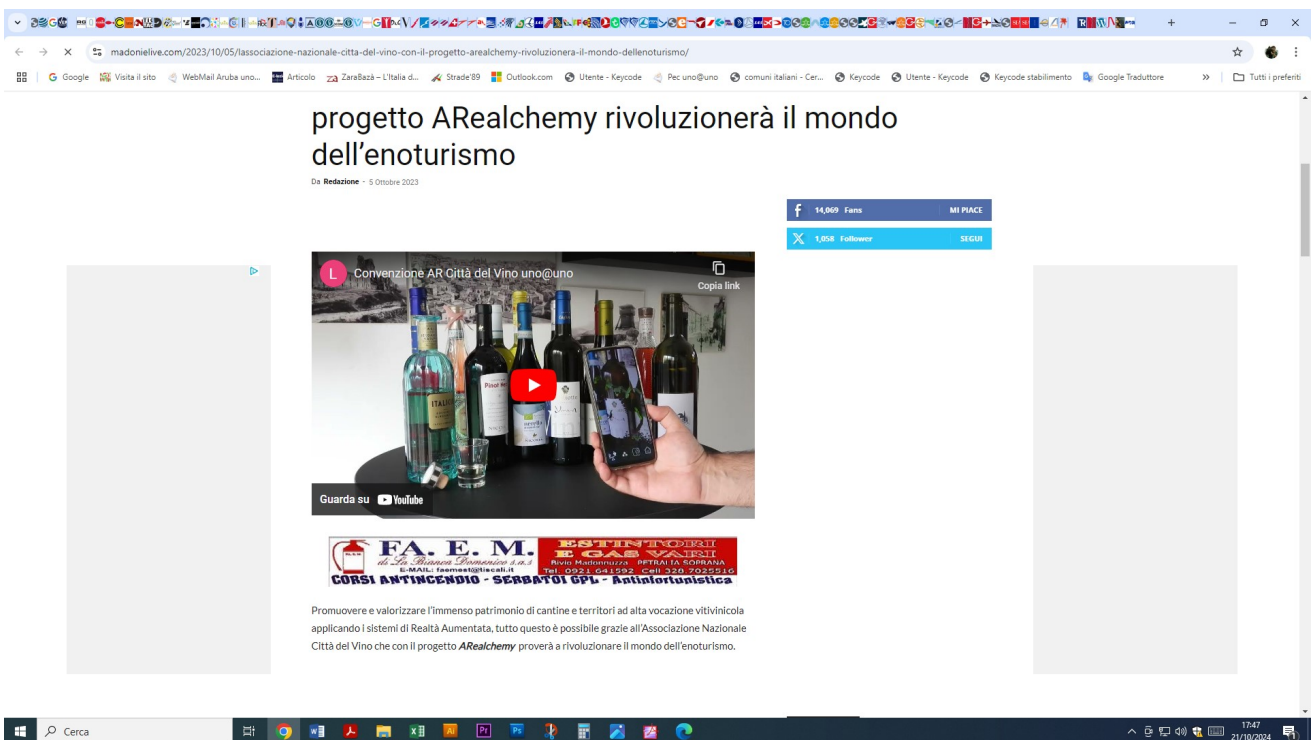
madonielive.com/2023/10/05/lassociazione-nazionale-citta-del-vino-con-il-progetto-arealchemy-rivoluzionera-il-mondo-dellenoturismo/

Google | Visita il sito | WebMail Aruba uno... | Articolo | ZaraBazà – L'Italia d... | Strade'89 | Outlook.com | Utente - Keycode | Pec uno@uno | comuni italiani - Cer... | Keycode | Utente - Keycode | Keycode stabilimento | Google Traduttore | » | Tutti i preferiti

progetto ARealchemy rivoluzionerà il mondo dell'enoturismo

Da Redazione - 5 Ottobre 2023

14,069 Fans MI PIACE
1,058 Follower SEGUI

Convenzione AR Città del Vino uno@uno
Copia link
Guarda su YouTube

FA. E. M. di La Bianca Domenico s.a.s. E-MAIL: faemest@tiscali.it ESTINTORI E GAS VARI Bivio Madonnuzza PETRALIA SOPRANA Tel. 0921 641592 Cell 320 7025516 CORSI ANTINCENDIO - SERBATOI GPL - Antinfortunistica

Promuovere e valorizzare l'immenso patrimonio di cantine e territori ad alta vocazione vitivinicola applicando i sistemi di Realtà Aumentata, tutto questo è possibile grazie all'Associazione Nazionale Città del Vino che con il progetto ARealchemy proverà a rivoluzionare il mondo dell'enoturismo.

Cerca
17:47
21/10/2024